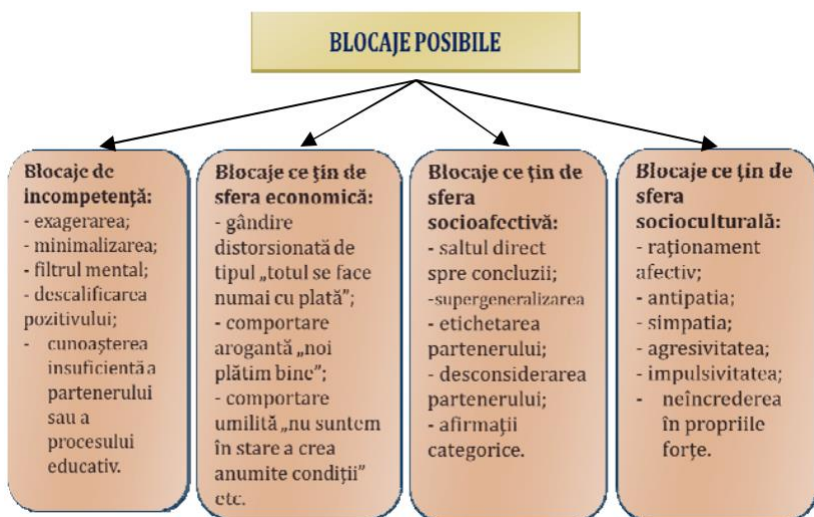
BLOCAJE POSIBILE

Blocaje de incompetenţă:
- exagerarea;
- minimalizarea;
- filtrul mental;
- descalificarea pozitivului;
- cunoaşterea insuficientă a partenerului sau a procesului educativ.

Blocaje ce ţin de sfera economică:
- gândire distorsionată de tipul „totul se face numai cu plată";
- comportare arogantă „noi plătim bine";
- comportare umilită „nu suntem în stare a crea anumite condiţii" etc.

Blocaje ce ţin de sfera socioafectivă:
- saltul direct spre concluzii;
-supergeneralizarea
- etichetarea partenerului;
- desconsiderarea partenerului;
- afirmaţii categorice.

Blocaje ce ţin de sfera socioculturală:
- raţionament afectiv;
- antipatia;
- simpatia;
- agresivitatea;
- impulsivitatea;
- neîncrederea în propriile forţe.